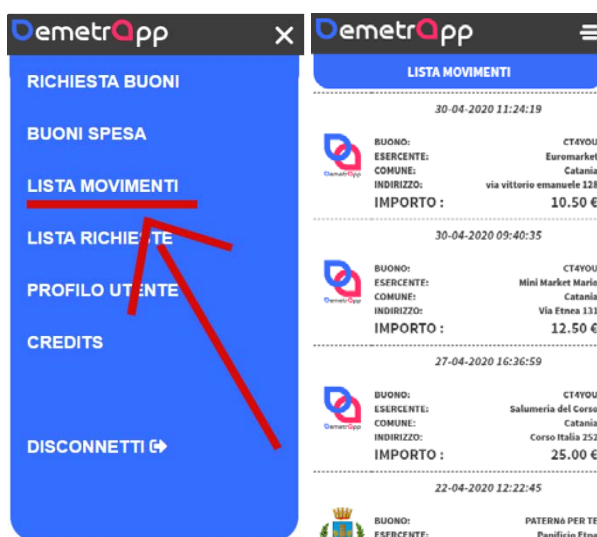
DemetrApp ×

RICHIESTA BUONI

BUONI SPESA

LISTA MOVIMENTI

LISTA RICHIE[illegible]TE

PROFILO UT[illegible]NTE

CREDITS

DISCONNETTI

DemetrApp

LISTA MOVIMENTI

30-04-2020 11:24:19

DemetrApp

BUONO: CT4YOU
ESERCENTE: Euromarket
COMUNE: Catania
INDIRIZZO: via vittorio emanuele 128
IMPORTO : 10.50 €

30-04-2020 09:40:35

DemetrApp

BUONO: CT4YOU
ESERCENTE: Mini Market Mario
COMUNE: Catania
INDIRIZZO: Via Etnea 131
IMPORTO : 12.50 €

27-04-2020 16:36:59

DemetrApp

BUONO: CT4YOU
ESERCENTE: Salumeria del Corso
COMUNE: Catania
INDIRIZZO: Corso Italia 252
IMPORTO : 25.00 €

22-04-2020 12:22:45

BUONO: PATERNÒ PER TE
ESERCENTE: Panificio Etna